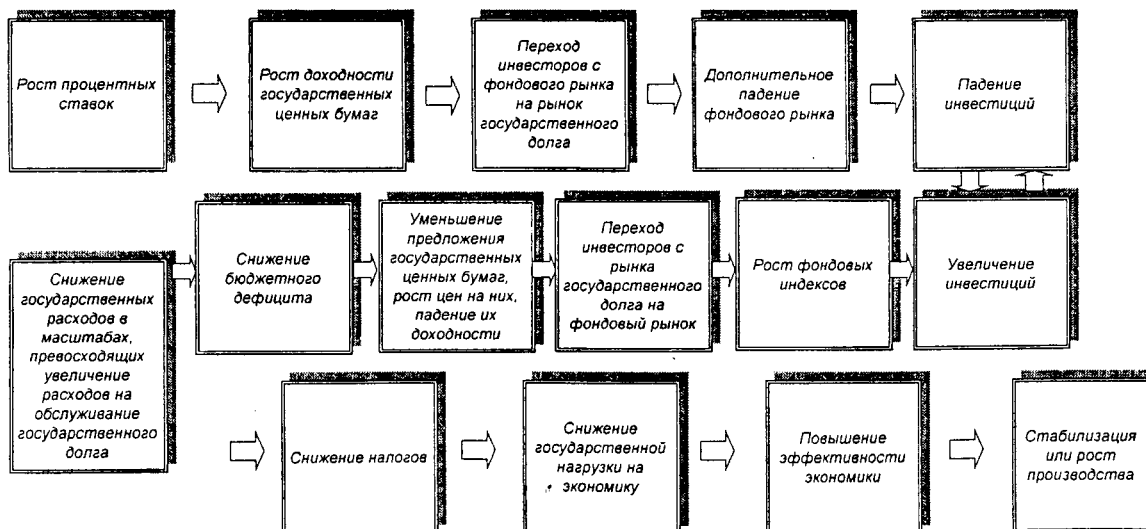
Рост процентных ставок

Рост доходности государственных ценных бумаг

Переход инвесторов с фондового рынка на рынок государственного долга

Дополнительное падение фондового рынка

Падение инвестиций

Снижение государственных расходов в масштабах, превосходящих увеличение расходов на обслуживание государственного долга

Снижение бюджетного дефицита

Уменьшение предложения государственных ценных бумаг, рост цен на них, падение их доходности

Переход инвесторов с рынка государственного долга на фондовый рынок

Рост фондовых индексов

Увеличение инвестиций

Снижение налогов

Снижение государственной нагрузки на экономику

Повышение эффективности экономики

Стабилизация или рост производства